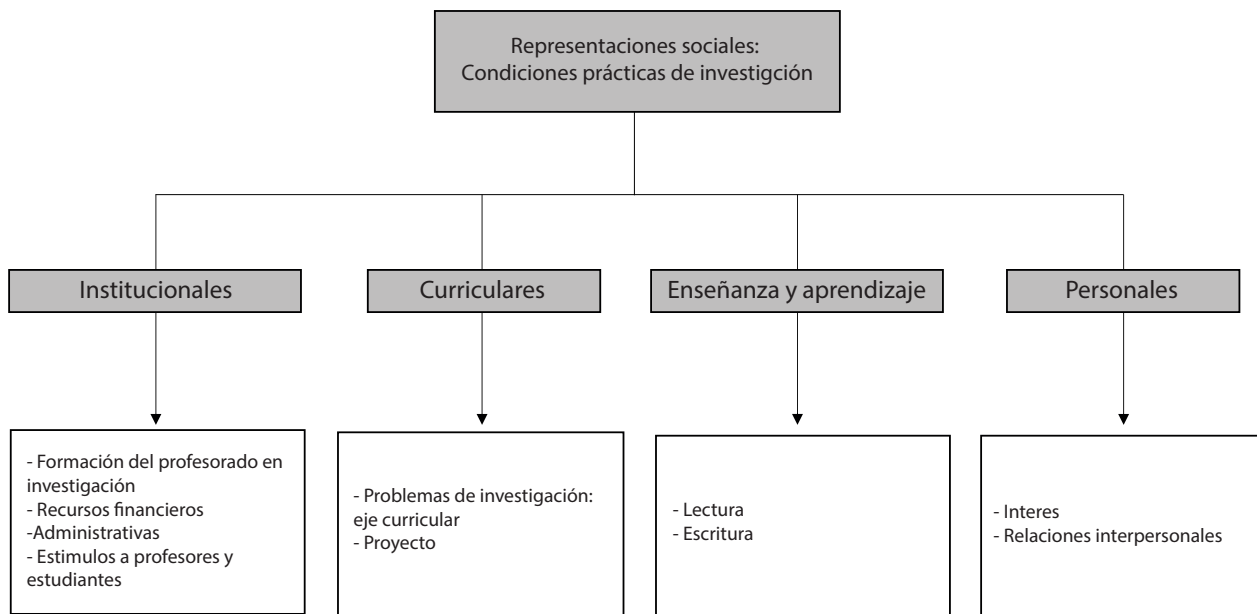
Representaciones sociales:
Condiciones prácticas de investigcíon

Institucionales

Curriculares

Enseñanza y aprendizaje

Personales

- Formación del profesorado en investigación
- Recursos financieros
-Administrativas
- Estimulos a profesores y estudiantes

- Problemas de investigación: eje curricular
- Proyecto

- Lectura
- Escritura

- Interes
- Relaciones interpersonales